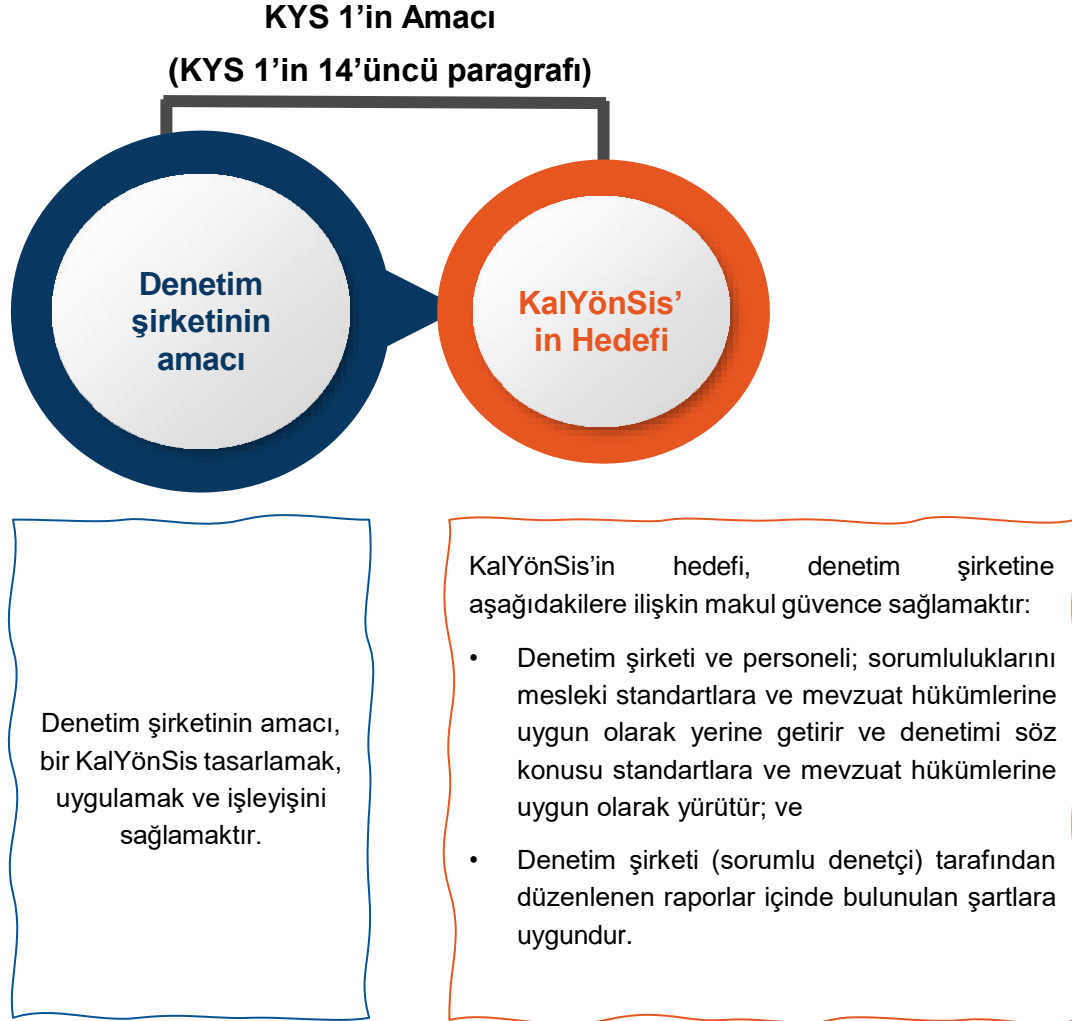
KYS 1'in Amacı

(KYS 1'in 14'üncü paragrafı)

Denetim şirketinin amacı

KalYönSis' in Hedefi

Denetim şirketinin amacı, bir KalYönSis tasarlamak, uygulamak ve işleyişini sağlamaktır.

KalYönSis'in hedefi, denetim şirketine aşağıdakilere ilişkin makul güvence sağlamaktır:

• Denetim şirketi ve personeli; sorumluluklarını mesleki standartlara ve mevzuat hükümlerine uygun olarak yerine getirir ve denetimi söz konusu standartlara ve mevzuat hükümlerine uygun olarak yürütür; ve

• Denetim şirketi (sorumlu denetçi) tarafından düzenlenen raporlar içinde bulunulan şartlara uygundur.